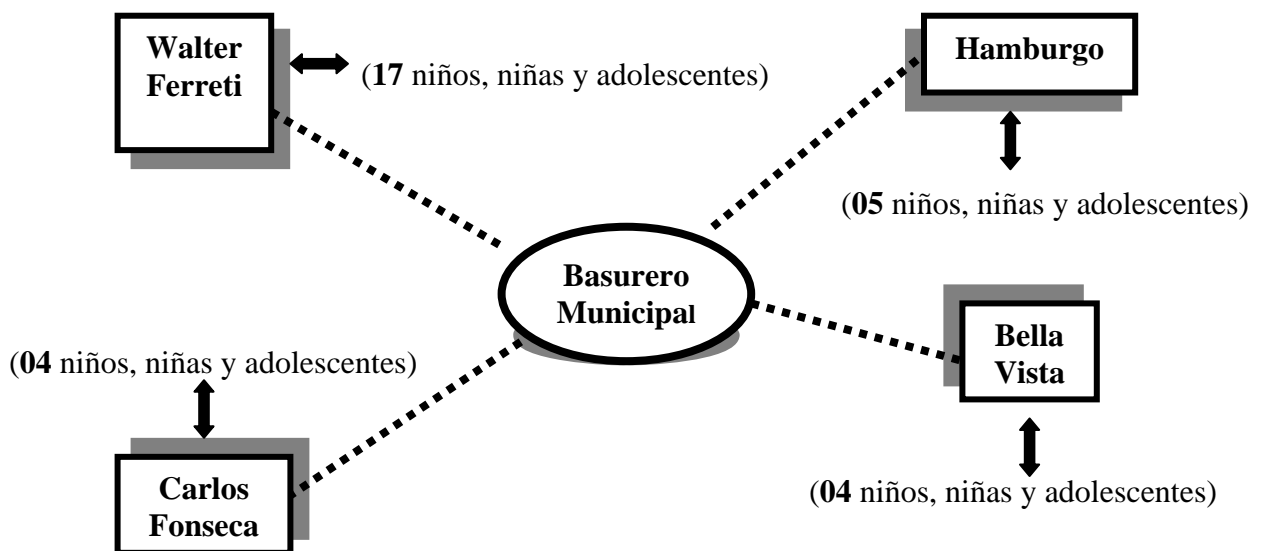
Walter Ferreti

(**17** niños, niñas y adolescentes)

Hamburgo

(**05** niños, niñas y adolescentes)

Basurero Municipal

(**04** niños, niñas y adolescentes)

Bella Vista

Carlos Fonseca

(**04** niños, niñas y adolescentes)